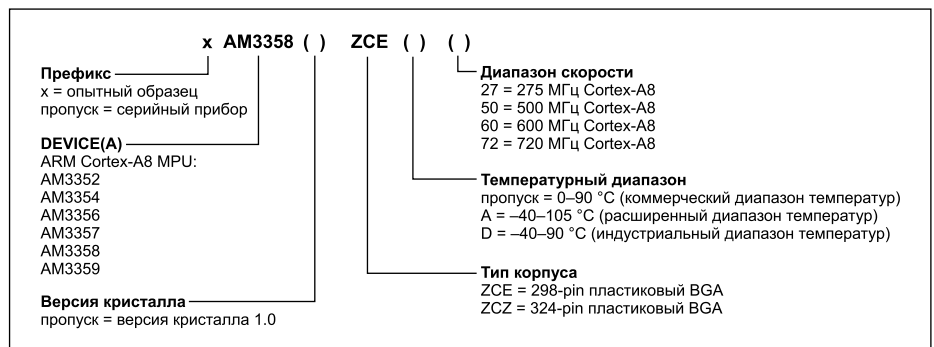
x AM3358 ( ) ZCE ( ) ( )

Префикс
x = опытный образец
пропуск = серийный прибор

DEVICE(A)
ARM Cortex-A8 MPU:
AM3352
AM3354
AM3356
AM3357
AM3358
AM3359

Версия кристалла
пропуск = версия кристалла 1.0

Диапазон скорости
27 = 275 МГц Cortex-A8
50 = 500 МГц Cortex-A8
60 = 600 МГц Cortex-A8
72 = 720 МГц Cortex-A8

Температурный диапазон
пропуск = 0–90 °C (коммерческий диапазон температур)
A = –40–105 °C (расширенный диапазон температур)
D = –40–90 °C (индустриальный диапазон температур)

Тип корпуса
ZCE = 298-pin пластиковый BGA
ZCZ = 324-pin пластиковый BGA